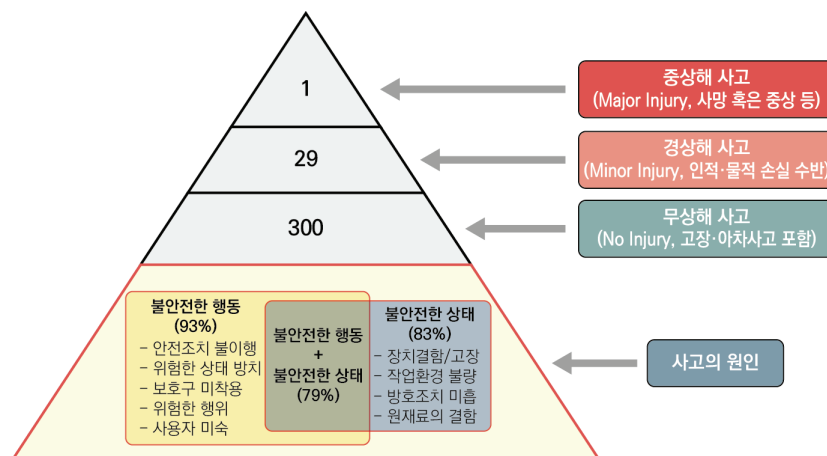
1

29

300

중상해 사고
(Major Injury, 사망 혹은 중상 등)

경상해 사고
(Minor Injury, 인적·물적 손실 수반)

무상해 사고
(No Injury, 고장·아차사고 포함)

불안전한 행동
(93%)
- 안전조치 불이행
- 위험한 상태 방치
- 보호구 미착용
- 위험한 행위
- 사용자 미숙

불안전한 행동
+
불안전한 상태
(79%)

불안전한 상태
(83%)
- 장치결함/고장
- 작업환경 불량
- 방호조치 미흡
- 원재료의 결함

사고의 원인